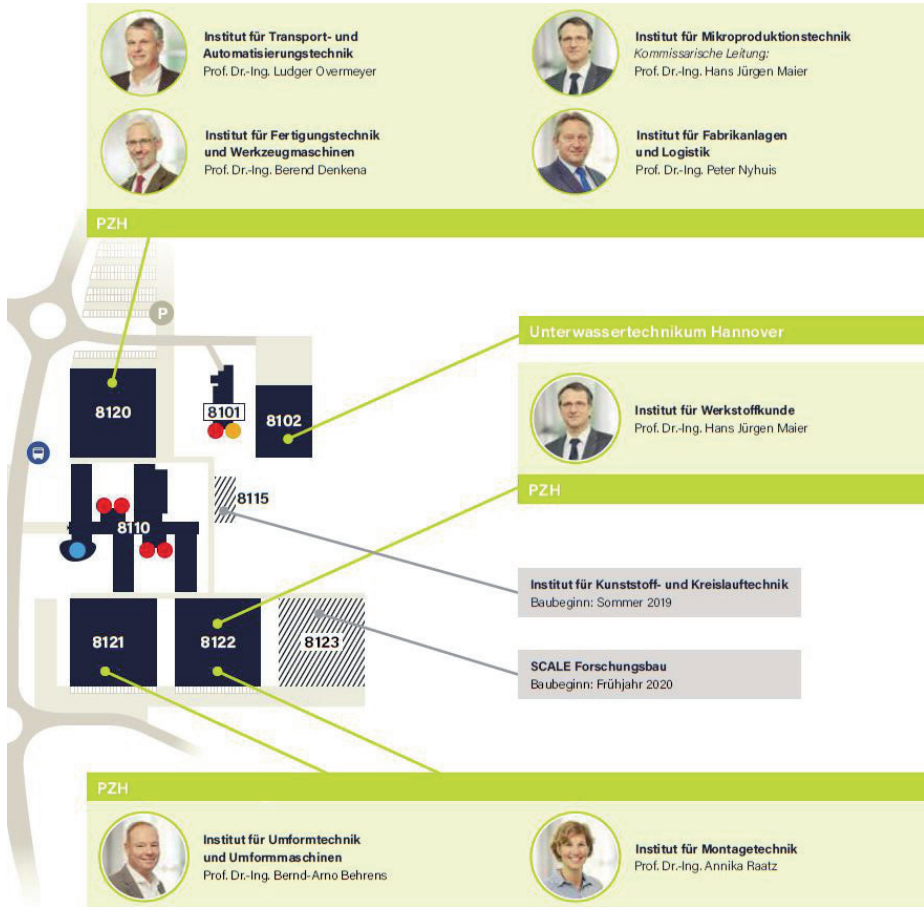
**Institut für Transport- und Automatisierungstechnik**
Prof. Dr.-Ing. Ludger Overmeyer

**Institut für Mikroproduktionstechnik**
*Kommissarische Leitung:*
Prof. Dr.-Ing. Hans Jürgen Maier

**Institut für Fertigungstechnik und Werkzeugmaschinen**
Prof. Dr.-Ing. Berend Denkena

**Institut für Fabrikanlagen und Logistik**
Prof. Dr.-Ing. Peter Nyhuis

PZH

P

Unterwassertechnikum Hannover

8120

8101

8102

**Institut für Werkstoffkunde**
Prof. Dr.-Ing. Hans Jürgen Maier

PZH

8115

8110

**Institut für Kunststoff- und Kreislauftechnik**
Baubeginn: Sommer 2019

8121

8122

8123

**SCALE Forschungsbau**
Baubeginn: Frühjahr 2020

PZH

**Institut für Umformtechnik und Umformmaschinen**
Prof. Dr.-Ing. Bernd-Arno Behrens

**Institut für Montagetechnik**
Prof. Dr.-Ing. Annika Raatz